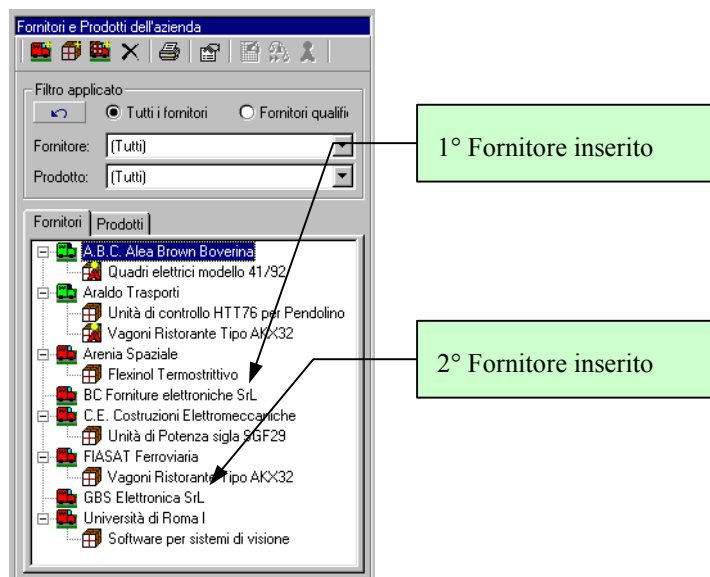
Fornitori e Prodotti dell'azienda

Filtro applicato

Tutti i fornitori

Fornitori qualifi

Fornitore: (Tutti)

Prodotto: (Tutti)

1° Fornitore inserito

Fornitori | Prodotti

A.B.C. Alea Brown Boverina

Quadri elettrici modello 41/92

Araldo Trasporti

Unità di controllo HTT76 per Pendolino

Vagoni Ristorante Tipo AKX32

Arenia Spaziale

Flexinol Termostrittivo

BC Forniture elettroniche SrL

C.E. Costruzioni Elettromeccaniche

Unità di Potenza sigla SGF29

FIASAT Ferroviaria

Vagoni Ristorante Tipo AKX32

GBS Elettronica SrL

Università di Roma I

Software per sistemi di visione

2° Fornitore inserito